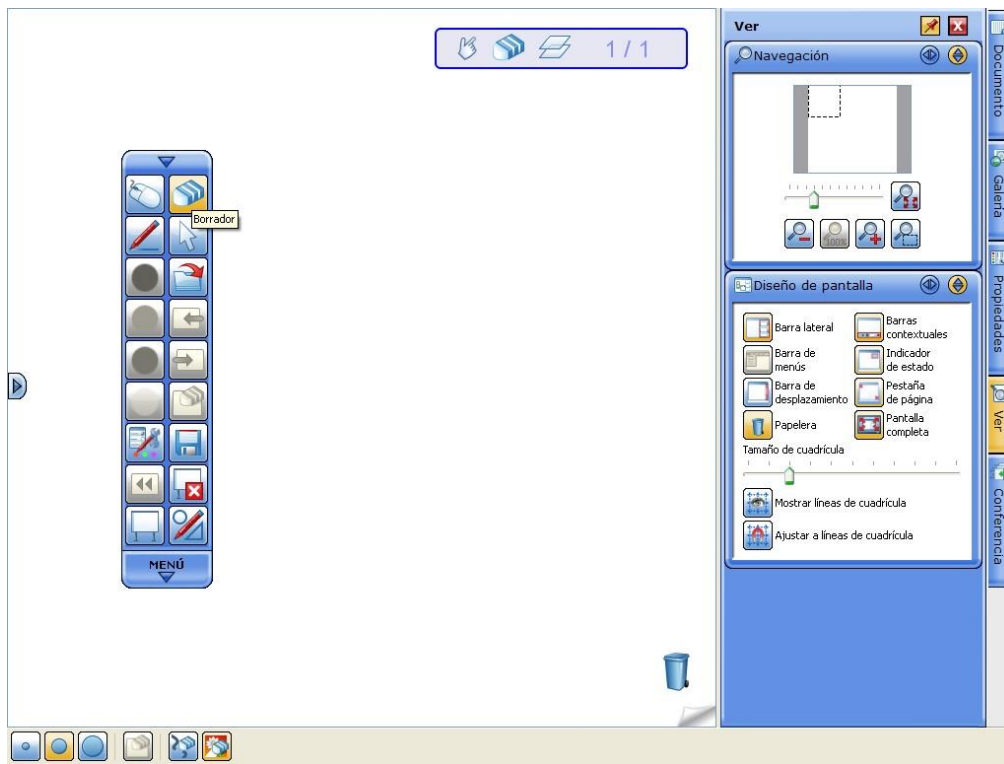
1 / 1

Borrador

MENÚ

Ver

Navegación

100%

Diseño de pantalla

Barra lateral
Barras contextuales
Barra de menús
Indicador de estado
Barra de desplazamiento
Pestaña de página
Papelera
Pantalla completa
Tamaño de cuadrícula
Mostrar líneas de cuadrícula
Ajustar a líneas de cuadrícula

Documento
Galería
Propiedades
Ver
Conferencia